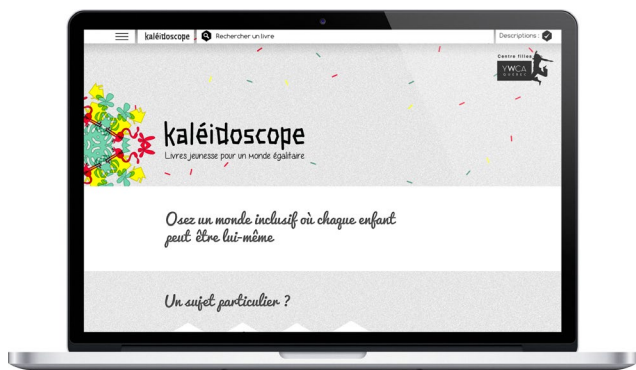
kaléidoscope Rechercher un livre Descriptions

Centre filles YWCA QUÉBEC

kaléidoscope
Livres jeunesse pour un monde égalitaire

Osez un monde inclusif où chaque enfant peut être lui-même

Un sujet particulier ?